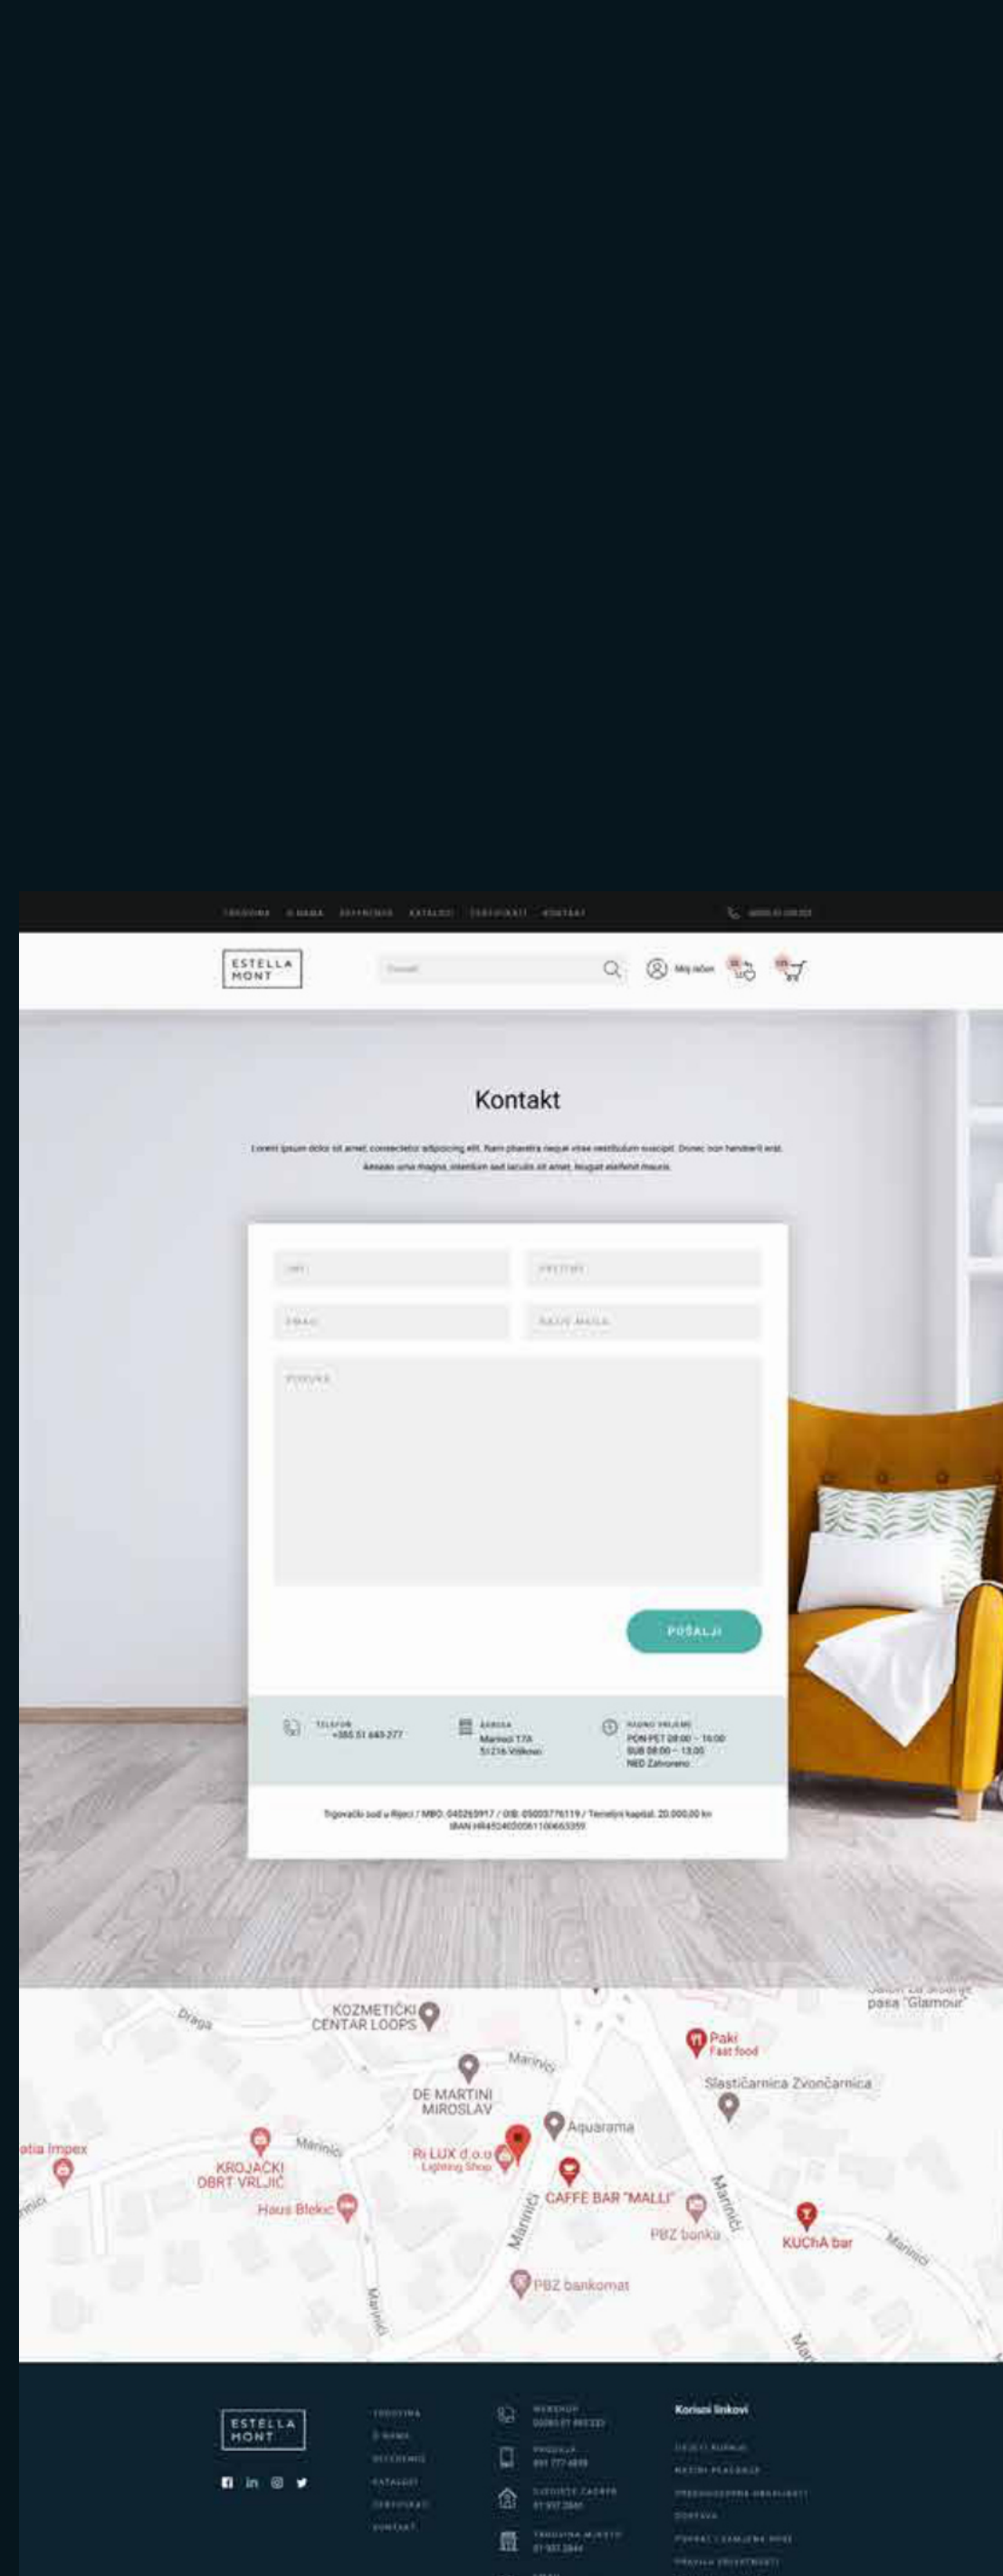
TRGOVINA O NAMA REFERENCE KATALOZI CERTIFIKATI KONTAKT

ESTELLA MONT

Traži

Moj račun

Kontakt

Lorem ipsum dolor sit amet, consectetur adipiscing elit. Nam pharetra neque vitae vestibulum suscipit. Donec non hendrerit erat. Aenean urna magna, interdum sed iaculis sit amet, feugiat eleifend mauris.

IME

PREZIME

EMAIL

NASLOV MAILA

PORUKA

POŠALJI

TELEFON
+385 51 645 277

ADRESA
Marinići 17A
51216 Viškovo

RADNO VRIJEME
PON-PET 08:00 – 16:00
SUB 08:00 – 13:00
NED Zatvoreno

Trgovački sud u Rijeci / MBO: 040265917 / OIB: 05003776119 / Temeljni kapital: 20.000,00 kn
IBAN HR4524020061100663359

Draga
KOZMETIČKI CENTAR LOOPS
Marinići
Salon za uređivanje pasa "Glamour"
Paki Fast food
Slastičarnica Zvončarnica
DE MARTINI MIROSLAV
Aquarama
atia Impex
KROJAČKI OBRT VRLJIĆ
Marinići
Ri LUX d.o.o. Lighting Shop
CAFFE BAR "MALLI"
Haus Blekic
Marinići
PBZ banka
KUChA bar
Marinići
PBZ bankomat
Marinići

ESTELLA MONT

TRGOVINA
O NAMA
REFERENCE
KATALOZI
CERTIFIKATI
KONTAKT

Korisni linkovi